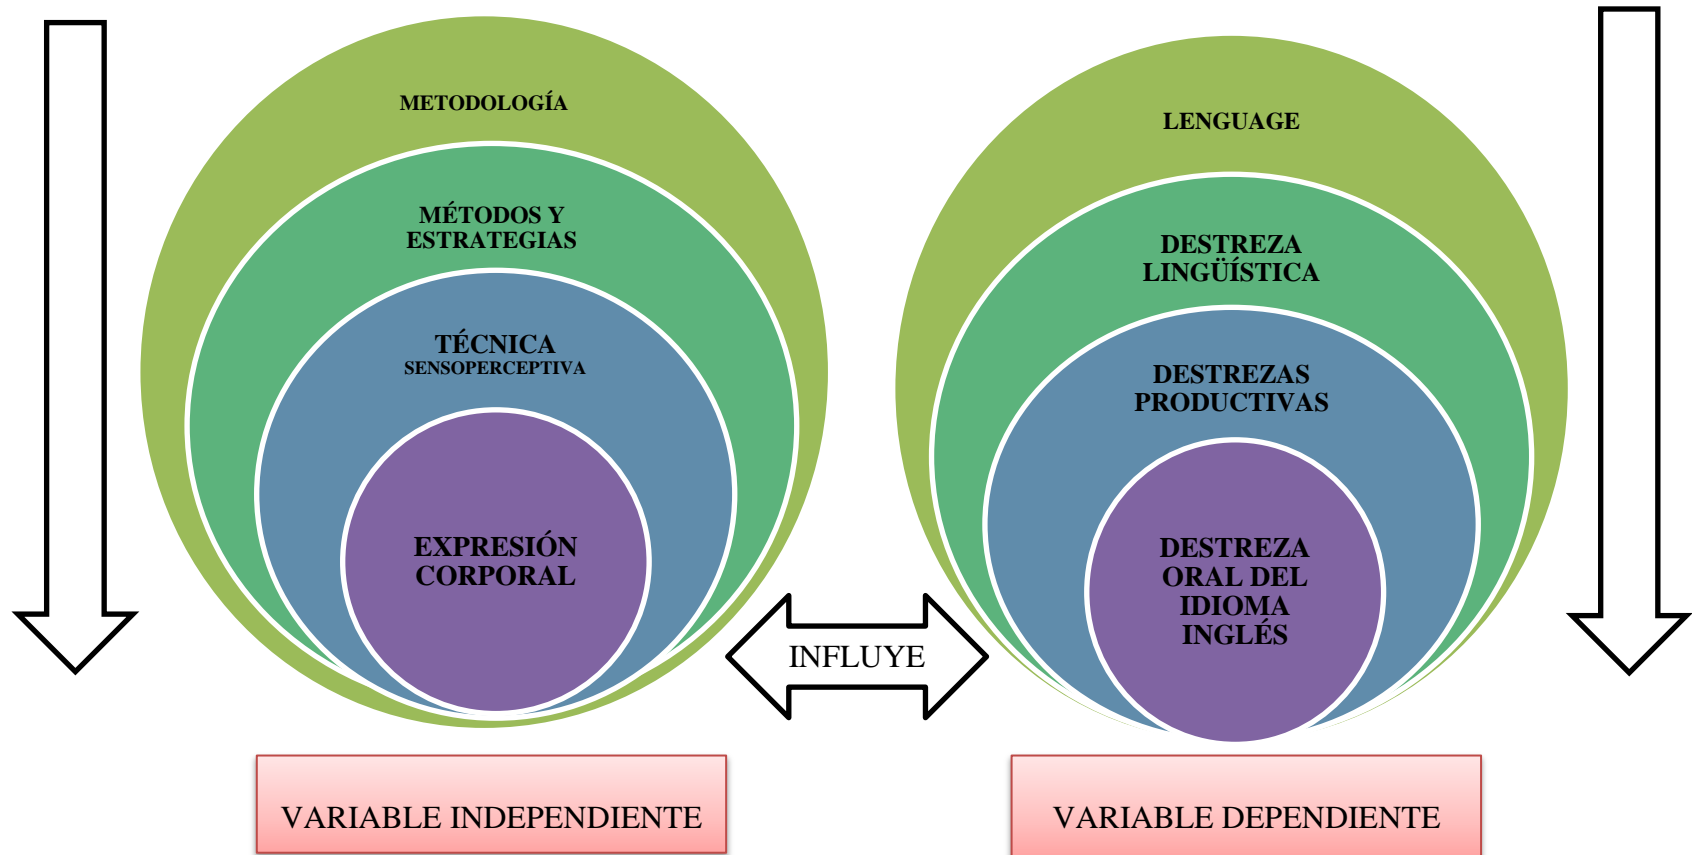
METODOLOGÍA

MÉTODOS Y ESTRATEGIAS

TÉCNICA SENSOPERCEPTIVA

EXPRESIÓN CORPORAL

LENGUAGE

DESTREZA LINGÜÍSTICA

DESTREZAS PRODUCTIVAS

DESTREZA ORAL DEL IDIOMA INGLÉS

INFLUYE

VARIABLE INDEPENDIENTE

VARIABLE DEPENDIENTE